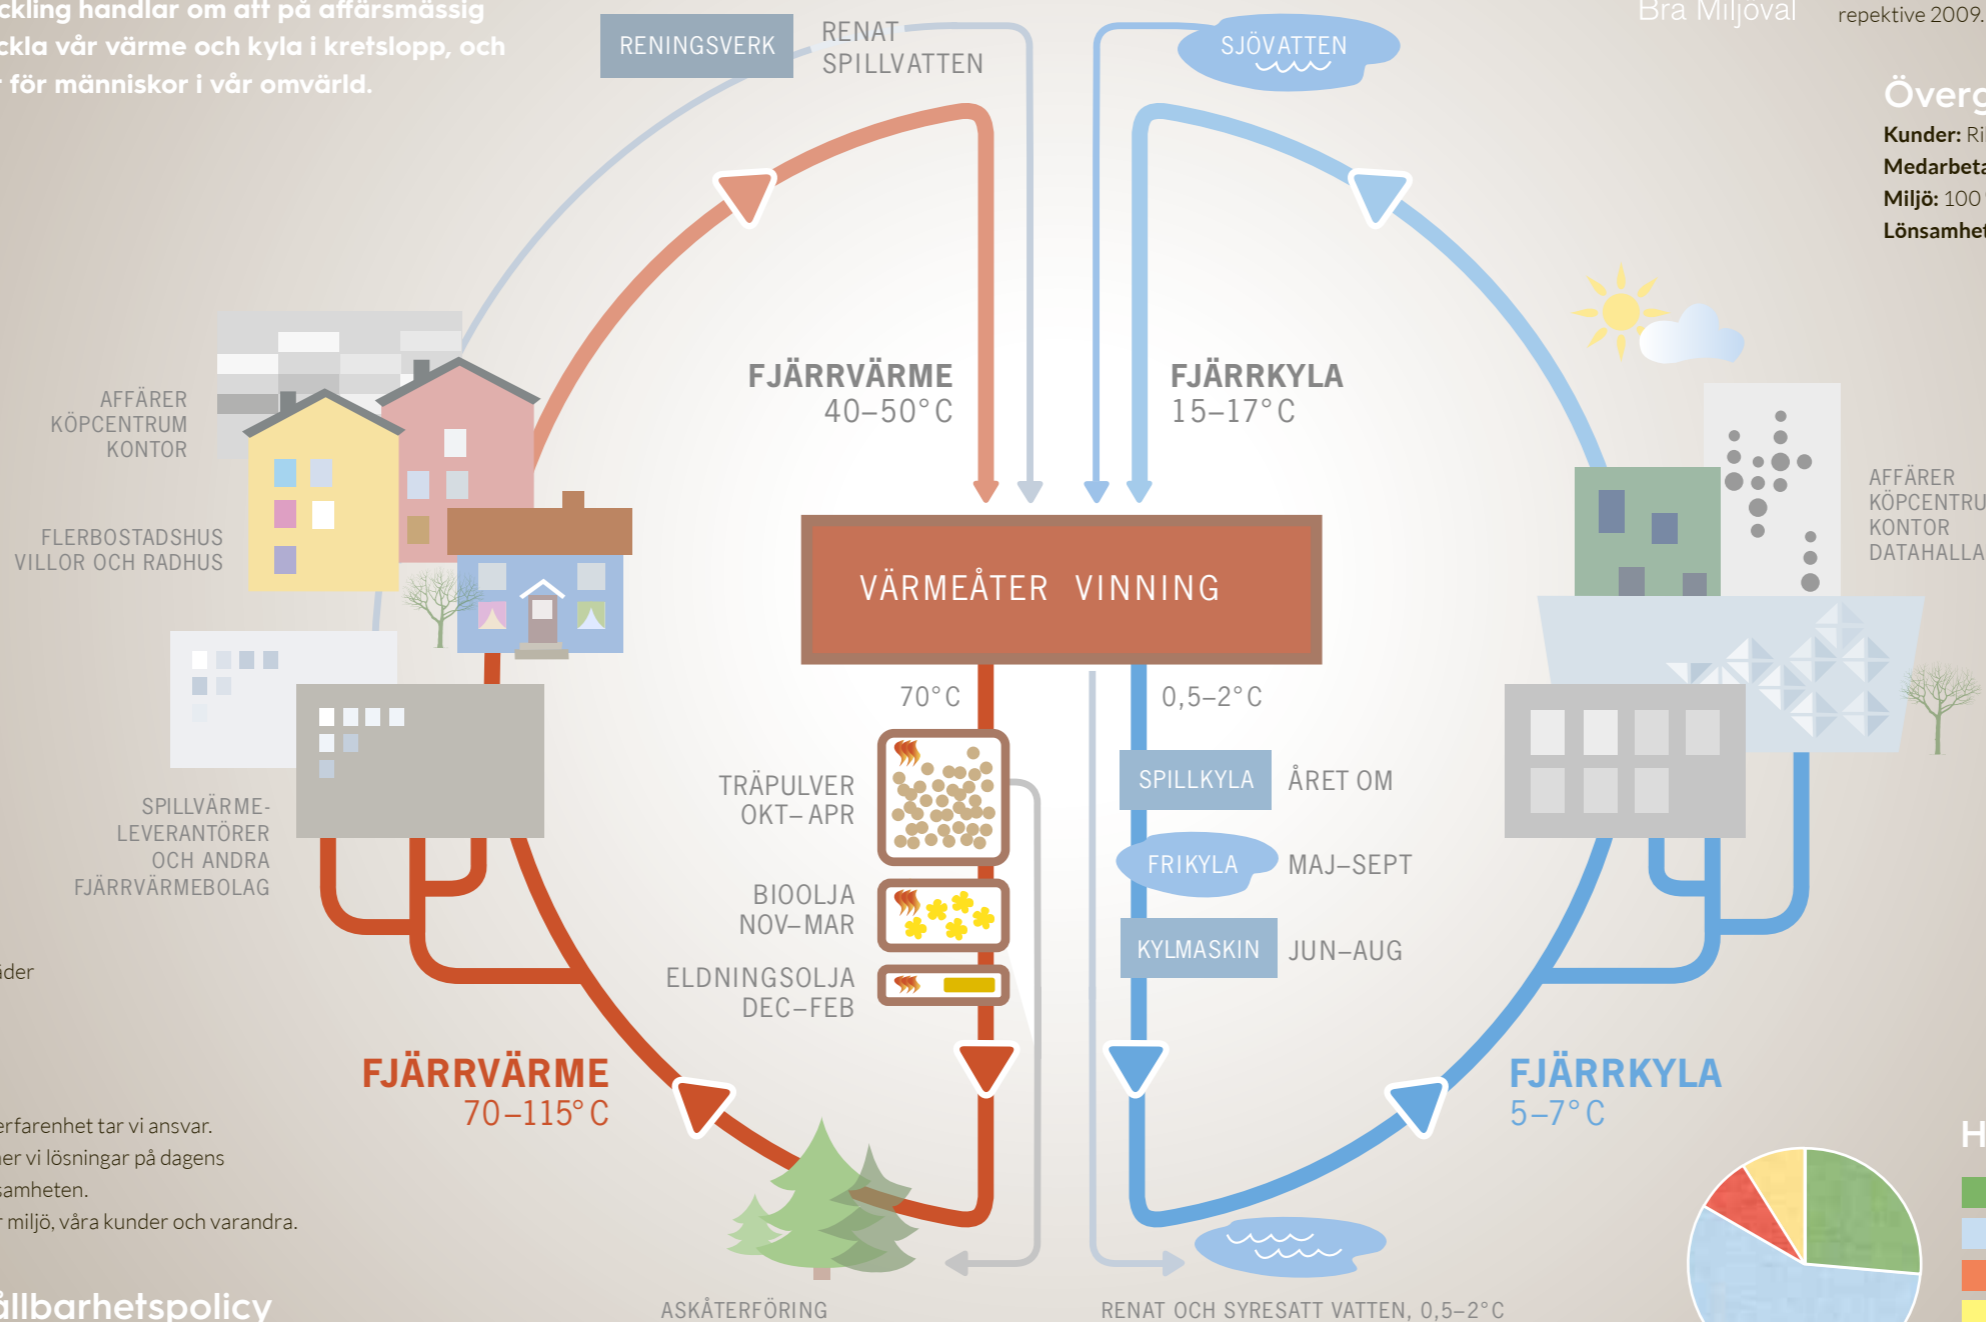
ckling handlar om att på affärsmässig
ckla vår värme och kyla i kretslopp, och
för människor i vår omvärld.

RENINGSVERK

RENAT SPILLVATTEN

SJÖVATTEN

Bra Miljöval

repektive 2009.

Överg

Kunder: Ri

Medarbeta

Miljö: 100

Lönsamhet

AFFÄRER
KÖPCENTRUM
KONTOR

FLERBOSTADSHUS
VILLOR OCH RADHUS

FJÄRRVÄRME
40–50°C

FJÄRRKYLA
15–17°C

AFFÄRER
KÖPCENTRU
KONTOR
DATAHALLA

VÄRMEÅTER VINNING

70°C

0,5–2°C

TRÄPULVER
OKT–APR

SPILLKYLA ÅRET OM

FRIKYLA MAJ–SEPT

KYLMASKIN JUN–AUG

SPILLVÄRME-
LEVERANTÖRER
OCH ANDRA
FJÄRRVÄRMEBOLAG

BIOOLJA
NOV–MAR

ELDNINGSOLJA
DEC–FEB

ider

FJÄRRVÄRME
70–115°C

FJÄRRKYLA
5–7°C

H

erfarenhet tar vi ansvar.
ner vi lösningar på dagens
samheten.
r miljö, våra kunder och varandra.

ållbarhetspolicy

ASKÅTERFÖRING

RENAT OCH SYRESATT VATTEN, 0,5–2°C